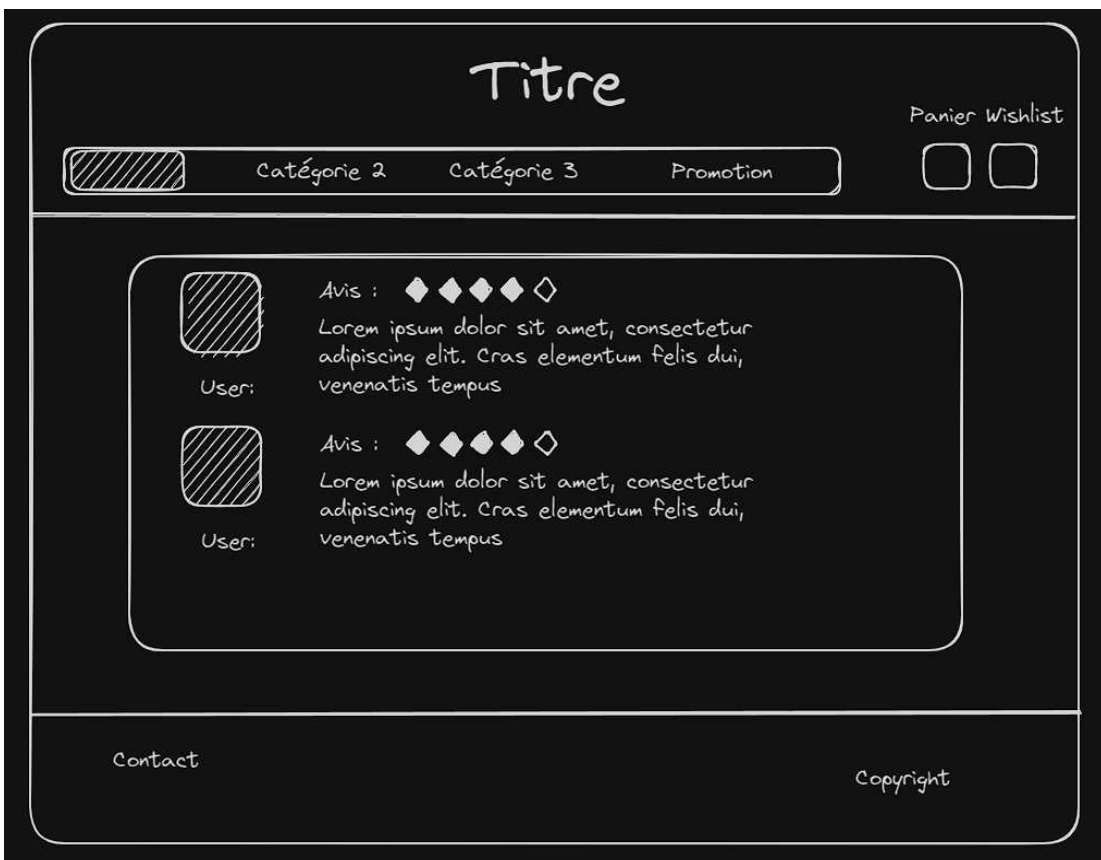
Titre

Panier Wishlist

Catégorie 2 Catégorie 3 Promotion

Avis : ◆◆◆◆◇
Lorem ipsum dolor sit amet, consectetur adipiscing elit. Cras elementum felis dui, venenatis tempus

User:

Avis : ◆◆◆◆◇
Lorem ipsum dolor sit amet, consectetur adipiscing elit. Cras elementum felis dui, venenatis tempus

User:

Contact

Copyright